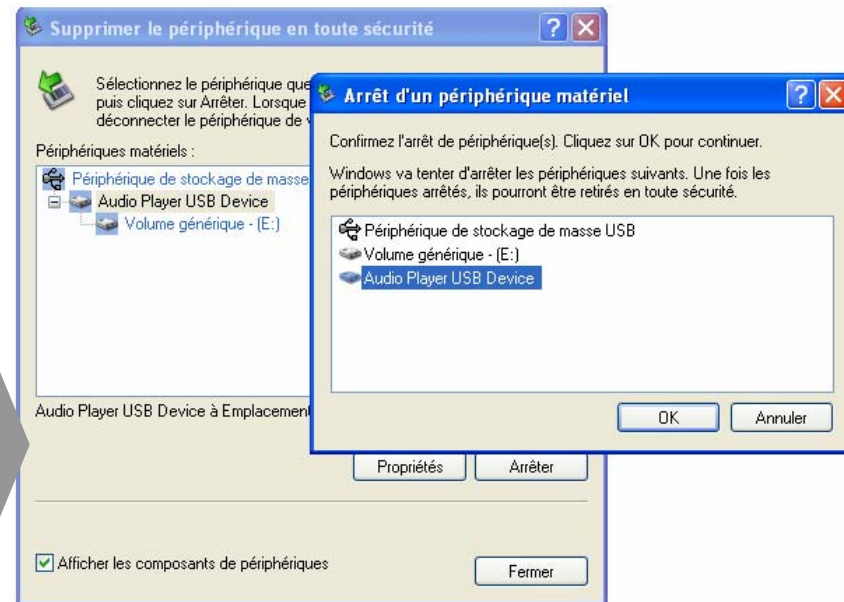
Supprimer le périphérique en toute sécurité

Sélectionnez le périphérique que puis cliquez sur Arrêter. Lorsque déconnecter le périphérique de

Périphériques matériels :

Périphérique de stockage de masse

Audio Player USB Device

Volume générique - (E:)

Audio Player USB Device à Emplacement

Propriétés

Arrêter

Afficher les composants de périphériques

Fermer

Arrêt d'un périphérique matériel

Confirmez l'arrêt de périphérique(s). Cliquez sur OK pour continuer.

Windows va tenter d'arrêter les périphériques suivants. Une fois les périphériques arrêtés, ils pourront être retirés en toute sécurité.

Périphérique de stockage de masse USB

Volume générique - (E:)

Audio Player USB Device

OK

Annuler